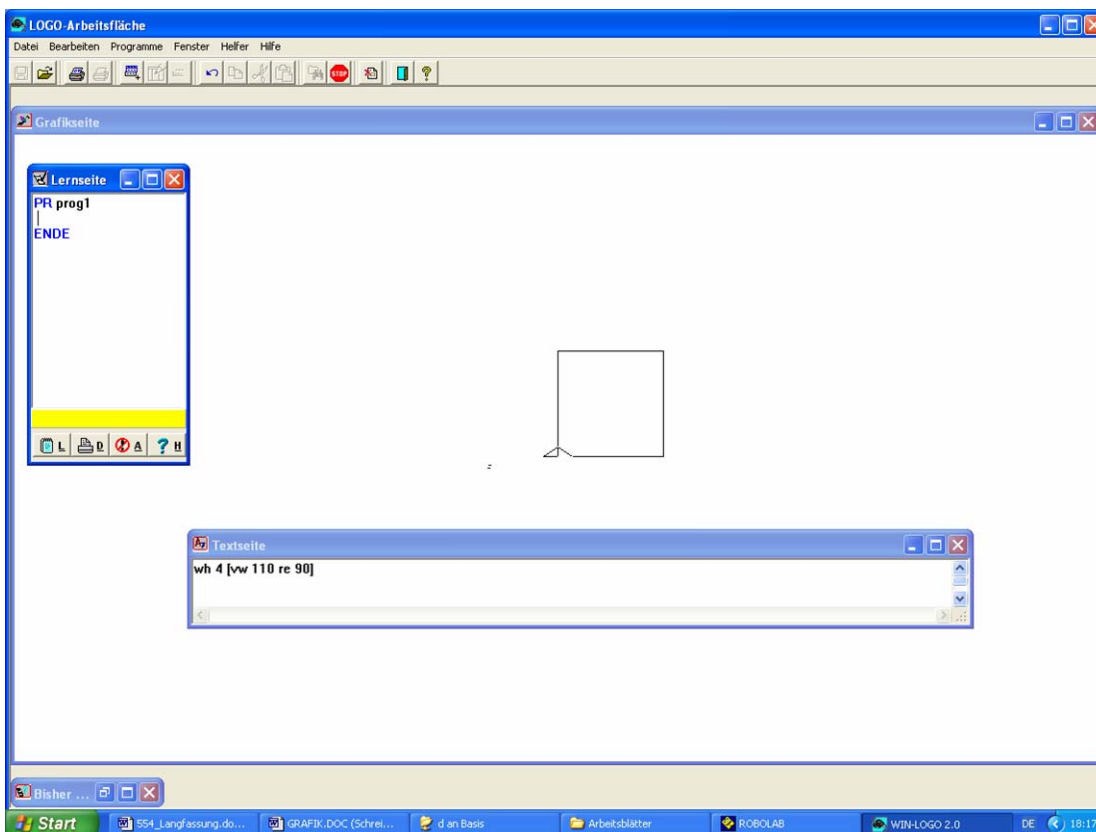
LOGO-Arbeitsfläche

Datei Bearbeiten Programme Fenster Helfer Hilfe

STOP

Grafikseite

Lernseite

PR prog1

ENDE

L D A H

Textseite

wh 4 [vw 110 re 90]

Bisher ...

Start 554_Langfassung.do... GRAFIK.DOC (Schrei... d an Basis Arbeitsblätter ROBOLAB WIN-LOGO 2.0 DE 18:17